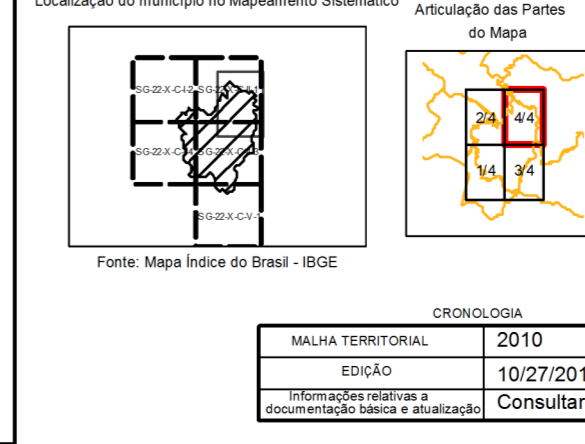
Localização do município no Mapeamento Sistemático

Articulação das Partes do Mapa

SG-22-X-C-I-2
SG-22-X-C-II-1
SG-22-X-C-I-4
SG-22-X-C-II-3
SG-22-X-C-V-1

2/4
4/4
1/4
3/4

Fonte: Mapa Índice do Brasil - IBGE

CRONOLOGIA

| MALHA TERRITORIAL | 2010 |
|---|---|
| EDIÇÃO | 10/27/201 |
| Informações relativas a documentação básica e atualização | Consultar |